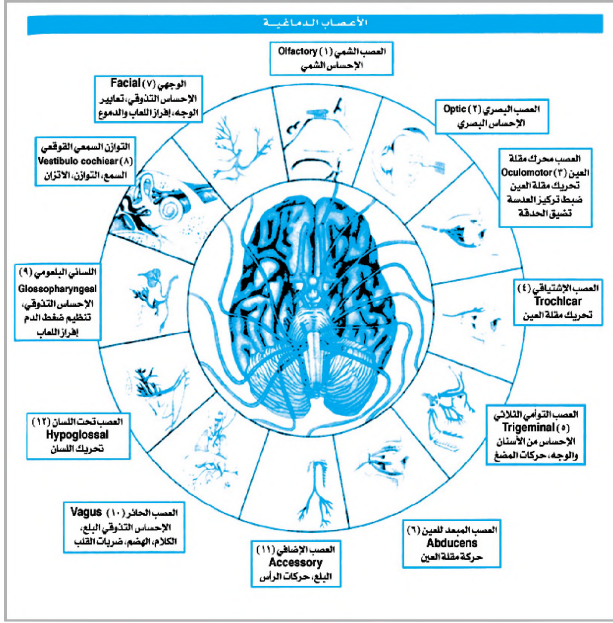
الأعصاب الدماغية

العصب الشمي (١) Olfactory
الإحساس الشمي

العصب البصري (٢) Optic
الإحساس البصري

العصب محرك مقلة العين (٣) Oculomotor
تحريك مقلة العين
ضبط تركيز العدسة
تضيق الحدقة

العصب الإشتياقي (٤)
Trochlear
تحريك مقلة العين

العصب التوأمي الثلاثي
Trigeminal (٥)
الإحساس من الأسنان
والوجه، حركات المضغ

العصب المبعد للعين (٦)
Abducens
حركة مقلة العين

العصب الإضافي (١١)
Accessory
البلع، حركات الرأس

العصب الحائر (١٠) Vagus
الإحساس التذوقي، البلع،
الكلام، الهضم، ضربات القلب

العصب تحت اللسان (١٢)
Hypoglossal
تحريك اللسان

اللساني البلعومي (٩)
Glossopharyngeal
الإحساس التذوقي،
تنظيم ضغط الدم
إفراز اللعاب

التوازن السمعي القوقعي
Vestibulo cochlear (٨)
السمع، التوازن، الاتزان

الوجهي (٧) Facial
الإحساس التذوقي، تعابير
الوجه، إفراز اللعاب والدموع